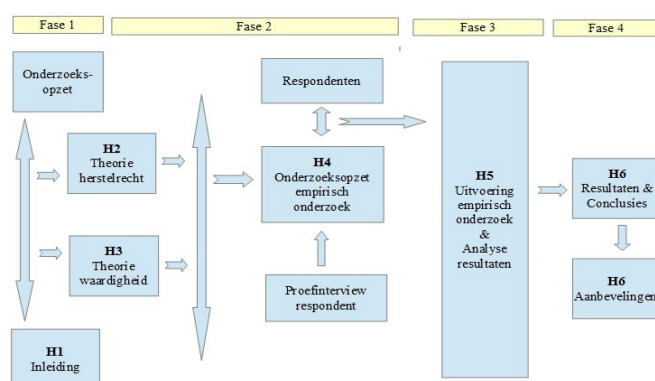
Fase 1

Fase 2

Fase 3

Fase 4

Onderzoeks-opzet

H2
Theorie herstelrecht

H3
Theorie waardigheid

H1
Inleiding

Respondenten

H4
Onderzoeksopzet empirisch onderzoek

Proefinterview respondent

H5
Uitvoering empirisch onderzoek
&
Analyse resultaten

H6
Resultaten & Conclusies

H6
Aanbevelingen